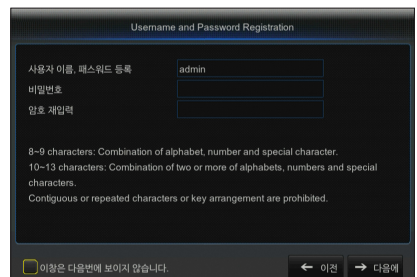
Username and Password Registration

사용자 이름, 패스워드 등록 admin

비밀번호

암호 재입력

8~9 characters: Combination of alphabet, number and special character.
10~13 characters: Combination of two or more of alphabets, numbers and special characters.
Contiguous or repeated characters or key arrangement are prohibited.

이창은 다음번에 보이지 않습니다.

← 이전

→ 다음에